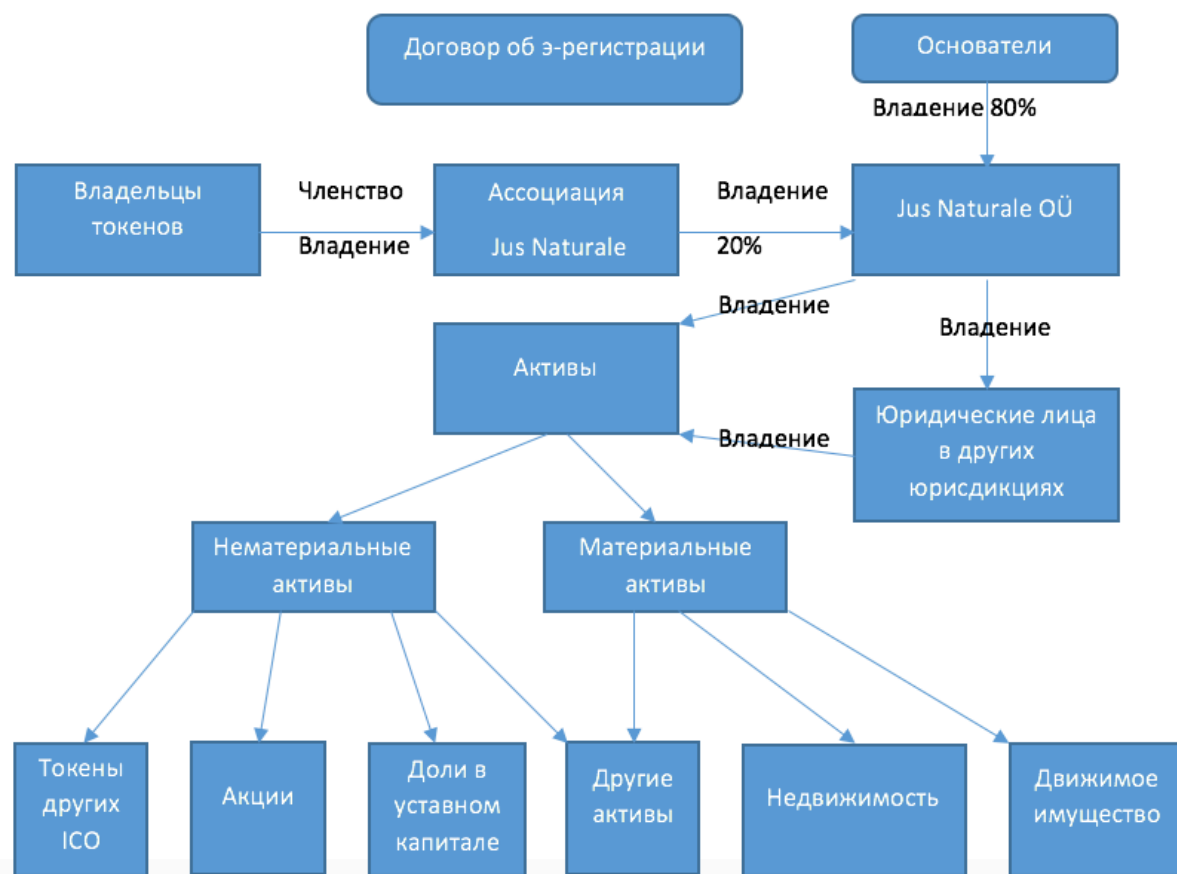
Договор об э-регистрации

Основатели

Владение 80%

Владельцы токенов

Членство

Владение

Ассоциация

Jus Naturale

Владение

20%

Jus Naturale OÜ

Владение

Владение

Активы

Владение

Юридические лица в других юрисдикциях

Нематериальные активы

Материальные активы

Токены других ICO

Акции

Доли в уставном капитале

Другие активы

Недвижимость

Движимое имущество